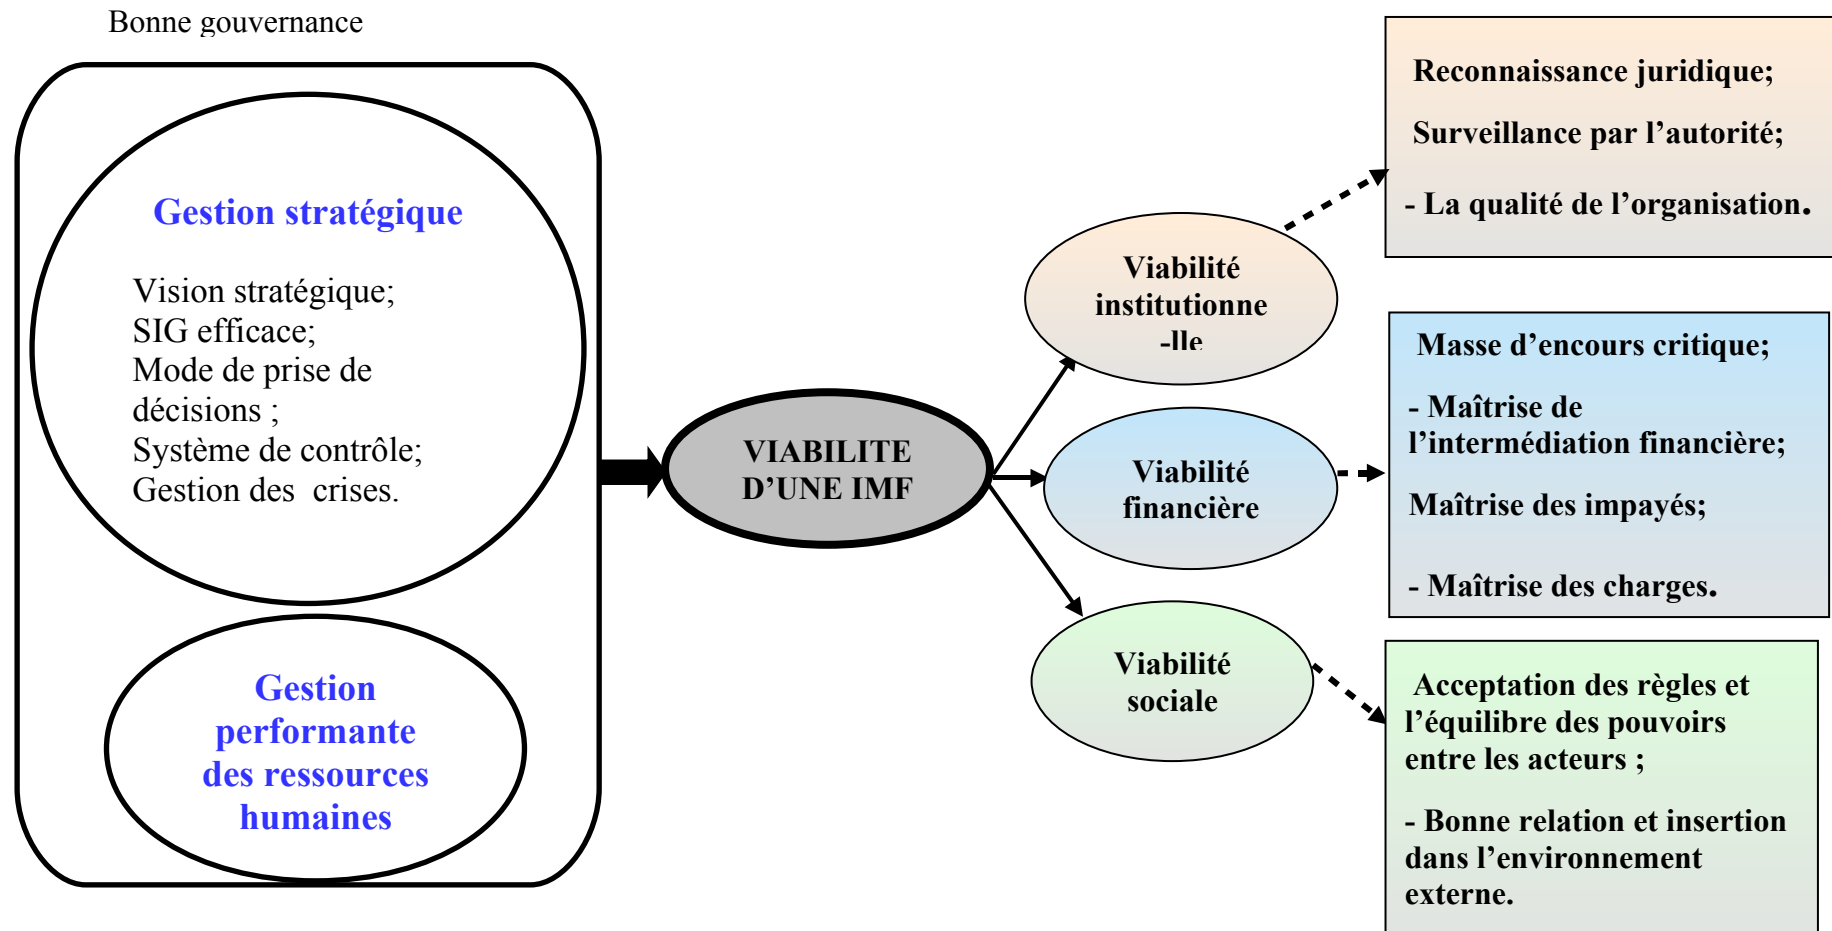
Bonne gouvernance

Gestion stratégique

Vision stratégique;
SIG efficace;
Mode de prise de décisions ;
Système de contrôle;
Gestion des crises.

Gestion performante des ressources humaines

VIABILITE D'UNE IMF

Viabilité institutionne -lle

Viabilité financière

Viabilité sociale

Reconnaissance juridique;

Surveillance par l'autorité;

- La qualité de l'organisation.

Masse d'encours critique;

- Maîtrise de l'intermédiation financière;

Maîtrise des impayés;

- Maîtrise des charges.

Acceptation des règles et l'équilibre des pouvoirs entre les acteurs ;

- Bonne relation et insertion dans l'environnement externe.